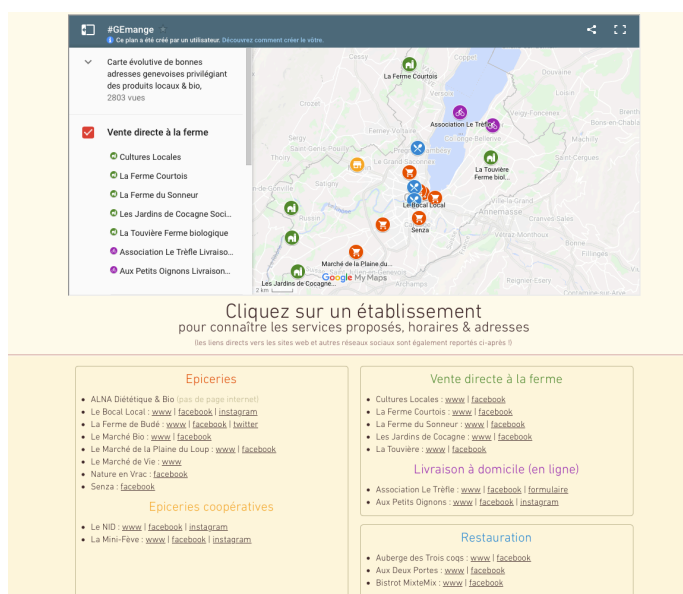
#GEmange
Ce plan a été créé par un utilisateur. Découvrez comment créer le vôtre.

Carte évolutive de bonnes adresses genevoises privilégiant des produits locaux & bio,
2803 vues

Vente directe à la ferme
Cultures Locales
La Ferme Courtois
La Ferme du Sonneur
Les Jardins de Cocagne Soci...
La Touvière Ferme biologique
Association Le Trèfle Livraiso...
Aux Petits Oignons Livraison...

La Ferme Courtois
Association Le Trèfle
La Touvière Ferme biol...
Le Bocal Local
Senza
Marché de la Plaine du...
Les Jardins de Cocagne...
Google My Maps
2 km

Cliquez sur un établissement
pour connaître les services proposés, horaires & adresses
(les liens directs vers les sites web et autres réseaux sociaux sont également reportés ci-après !)

Epiceries
ALNA Diététique & Bio (pas de page internet)
Le Bocal Local : www | facebook | instagram
La Ferme de Budé : www | facebook | twitter
Le Marché Bio : www | facebook
Le Marché de la Plaine du Loup : www | facebook
Le Marché de Vie : www
Nature en Vrac : facebook
Senza : facebook

Epiceries coopératives
Le NID : www | facebook | instagram
La Mini-Fève : www | facebook | instagram

Vente directe à la ferme
Cultures Locales : www | facebook
La Ferme Courtois : www | facebook
La Ferme du Sonneur : www | facebook
Les Jardins de Cocagne : www | facebook
La Touvière : www | facebook

Livraison à domicile (en ligne)
Association Le Trèfle : www | facebook | formulaire
Aux Petits Oignons : www | facebook | instagram

Restauration
Auberge des Trois coqs : www | facebook
Aux Deux Portes : www | facebook
Bistrot MixteMix : www | facebook